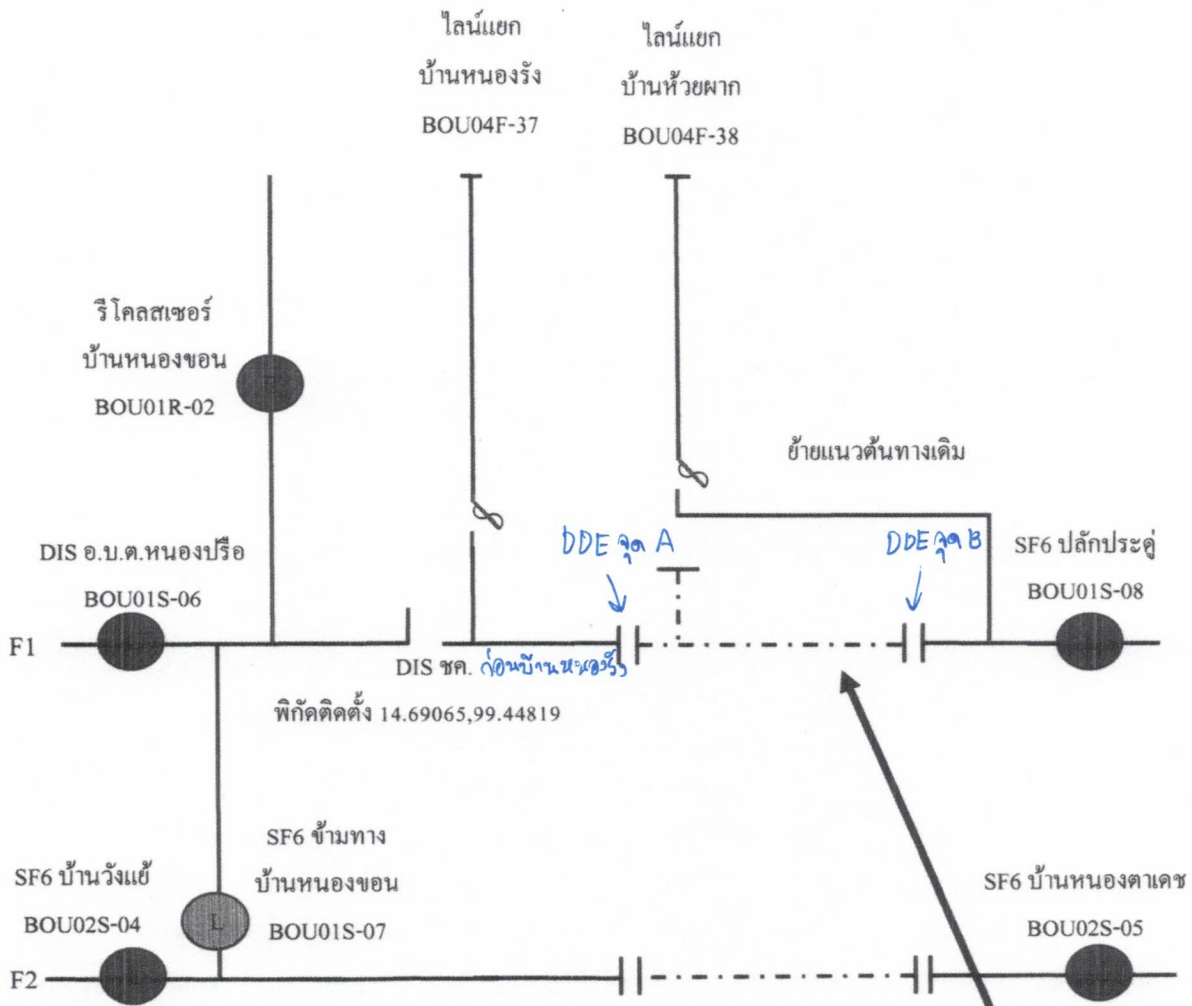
ไลน์แยก
บ้านหนองรัง
BOU04F-37

ไลน์แยก
บ้านห้วยผาก
BOU04F-38

รีโคลสเซอร์
บ้านหนองขอน
BOU01R-02

ย้ายแนวต้นทางเดิม

DIS อ.บ.ต.หนองปรือ
BOU01S-06

DDE จุด A

DDE จุด B

SF6 ปลักประดู่
BOU01S-08

F1

DIS ชค. ก่อนบ้านหนองรัง

พิกัดติดตั้ง 14.69065,99.44819

SF6 ข้ามทาง
บ้านหนองขอน
BOU01S-07

SF6 บ้านวังแย้
BOU02S-04

L

SF6 บ้านหนองตาเดช
BOU02S-05

F2